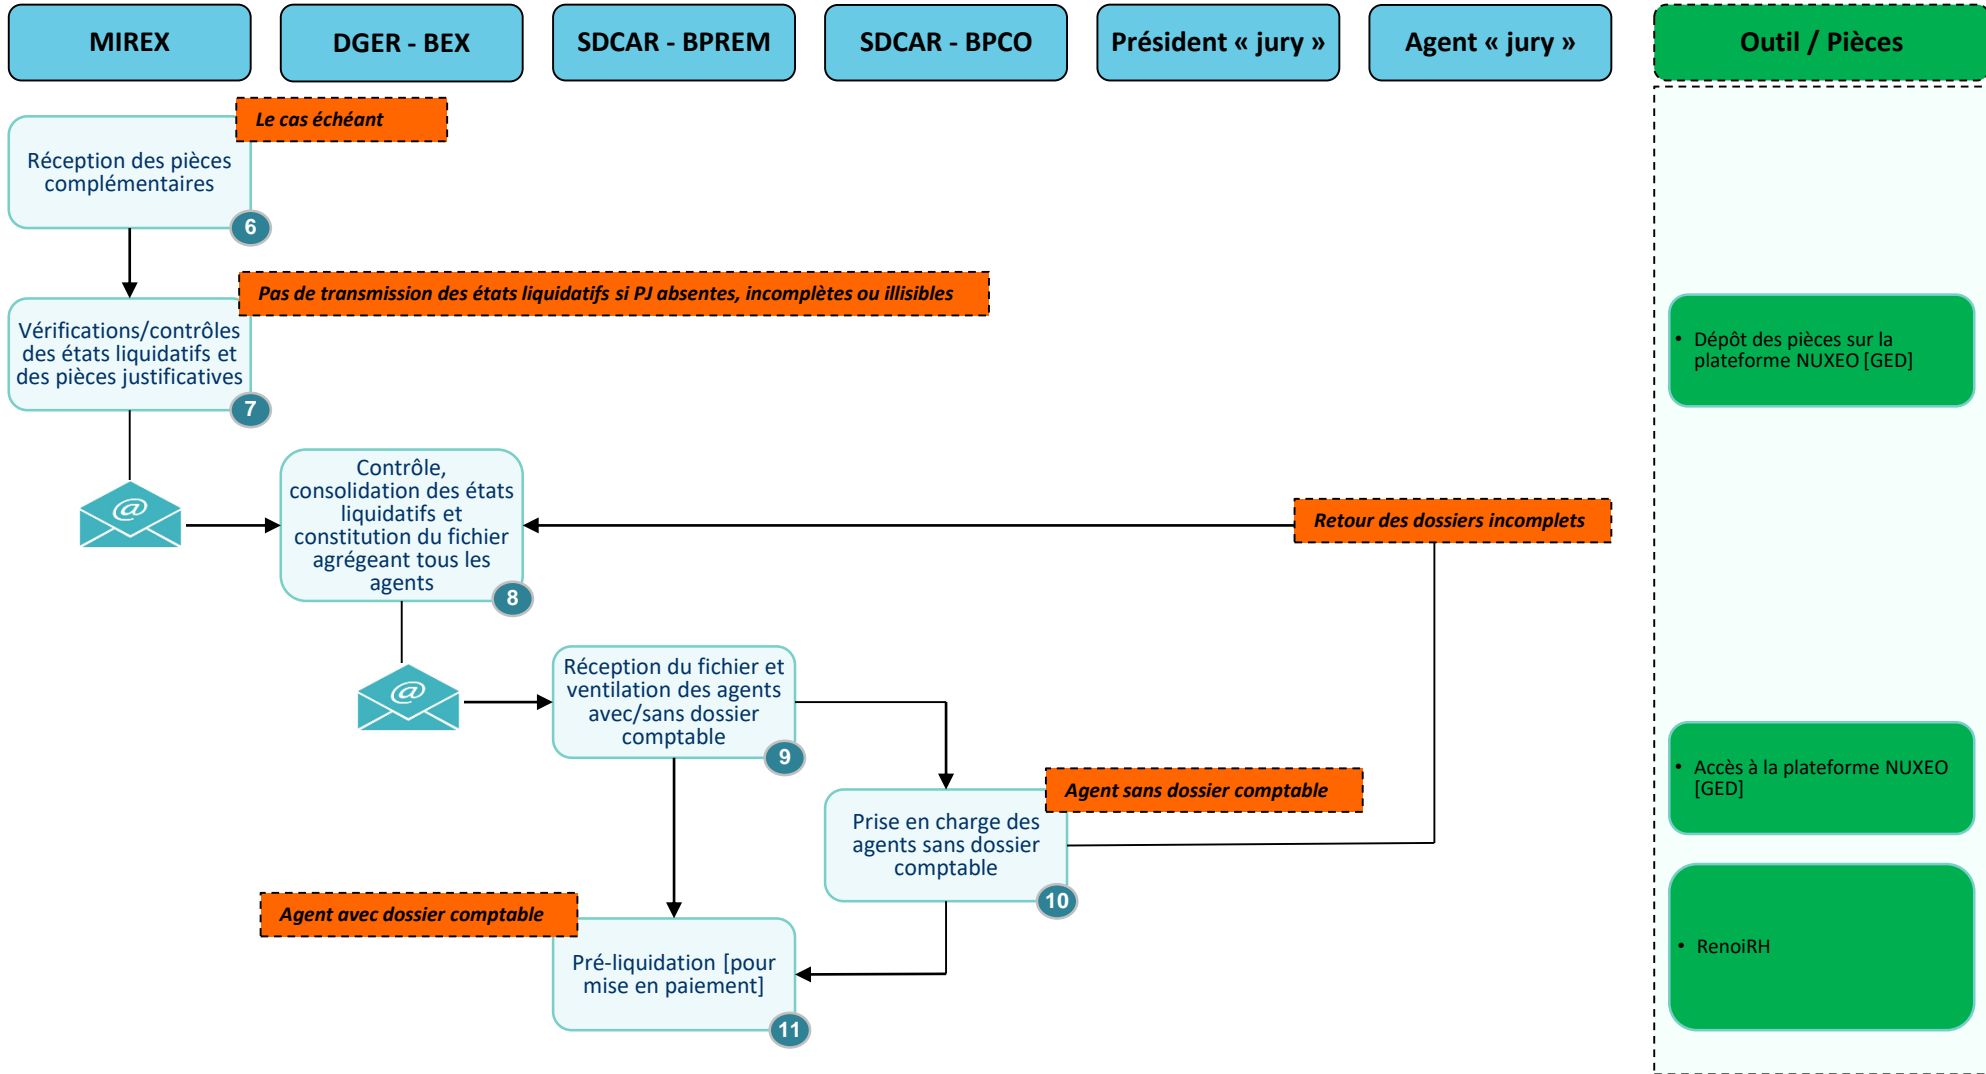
MIREX

DGER - BEX

SDCAR - BPREM

SDCAR - BPCO

Président « jury »

Agent « jury »

Outil / Pièces

Le cas échéant

Réception des pièces complémentaires

6

Pas de transmission des états liquidatifs si PJ absentes, incomplètes ou illisibles

Vérifications/contrôles des états liquidatifs et des pièces justificatives

7

• Dépôt des pièces sur la plateforme NUXEO [GED]

Contrôle, consolidation des états liquidatifs et constitution du fichier agrégeant tous les agents

8

Retour des dossiers incomplets

Réception du fichier et ventilation des agents avec/sans dossier comptable

9

• Accès à la plateforme NUXEO [GED]

Agent sans dossier comptable

Prise en charge des agents sans dossier comptable

10

• RenoiRH

Agent avec dossier comptable

Pré-liquidation [pour mise en paiement]

11